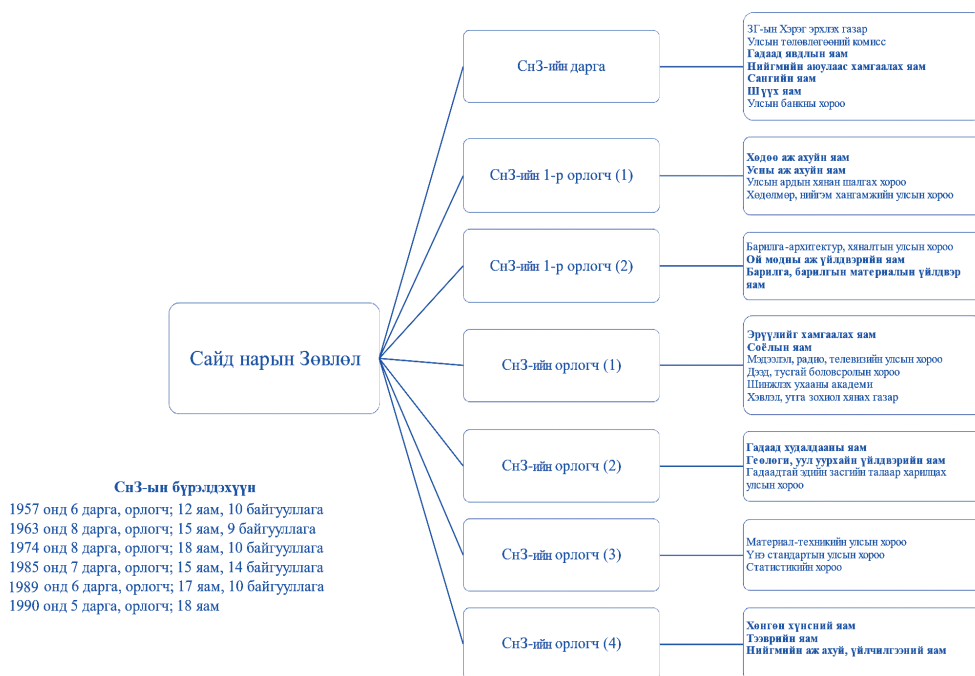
Сайд нарын Зөвлөл

СнЗ-ийн дарга

ЗГ-ын Хэрэг эрхлэх газар
Улсын төлөвлөгөөний комисс
Гадаад явдлын яам
Нийгмийн аюулаас хамгаалах яам
Сангийн яам
Шүүх яам
Улсын банкны хороо

СнЗ-ийн 1-р орлогч (1)

Хөдөө аж ахуйн яам
Усны аж ахуйн яам
Улсын ардын хянан шалгах хороо
Хөдөлмөр, нийгэм хангамжийн улсын хороо

СнЗ-ийн 1-р орлогч (2)

Барилга-архитектур, хяналтын улсын хороо
Ой модны аж үйлдвэрийн яам
Барилга, барилгын материалын үйлдвэр яам

СнЗ-ийн орлогч (1)

Эрүүлийг хамгаалах яам
Соёлын яам
Мэдээлэл, радио, телевизийн улсын хороо
Дээд, тусгай боловсролын хороо
Шинжлэх ухааны академи
Хэвлэл, утга зохиол хянах газар

СнЗ-ийн орлогч (2)

Гадаад худалдааны яам
Геологи, уул уурхайн үйлдвэрийн яам
Гадаадтай эдийн засгийн талаар харилцах улсын хороо

СнЗ-ийн орлогч (3)

Материал-техникийн улсын хороо
Үнэ стандартын улсын хороо
Статистикийн хороо

СнЗ-ийн орлогч (4)

Хөнгөн хүнсний яам
Тээврийн яам
Нийгмийн аж ахуй, үйлчилгээний яам

СнЗ-ын бүрэлдэхүүн
1957 онд 6 дарга, орлогч; 12 яам, 10 байгууллага
1963 онд 8 дарга, орлогч; 15 яам, 9 байгууллага
1974 онд 8 дарга, орлогч; 18 яам, 10 байгууллага
1985 онд 7 дарга, орлогч; 15 яам, 14 байгууллага
1989 онд 6 дарга, орлогч; 17 яам, 10 байгууллага
1990 онд 5 дарга, орлогч; 18 яам